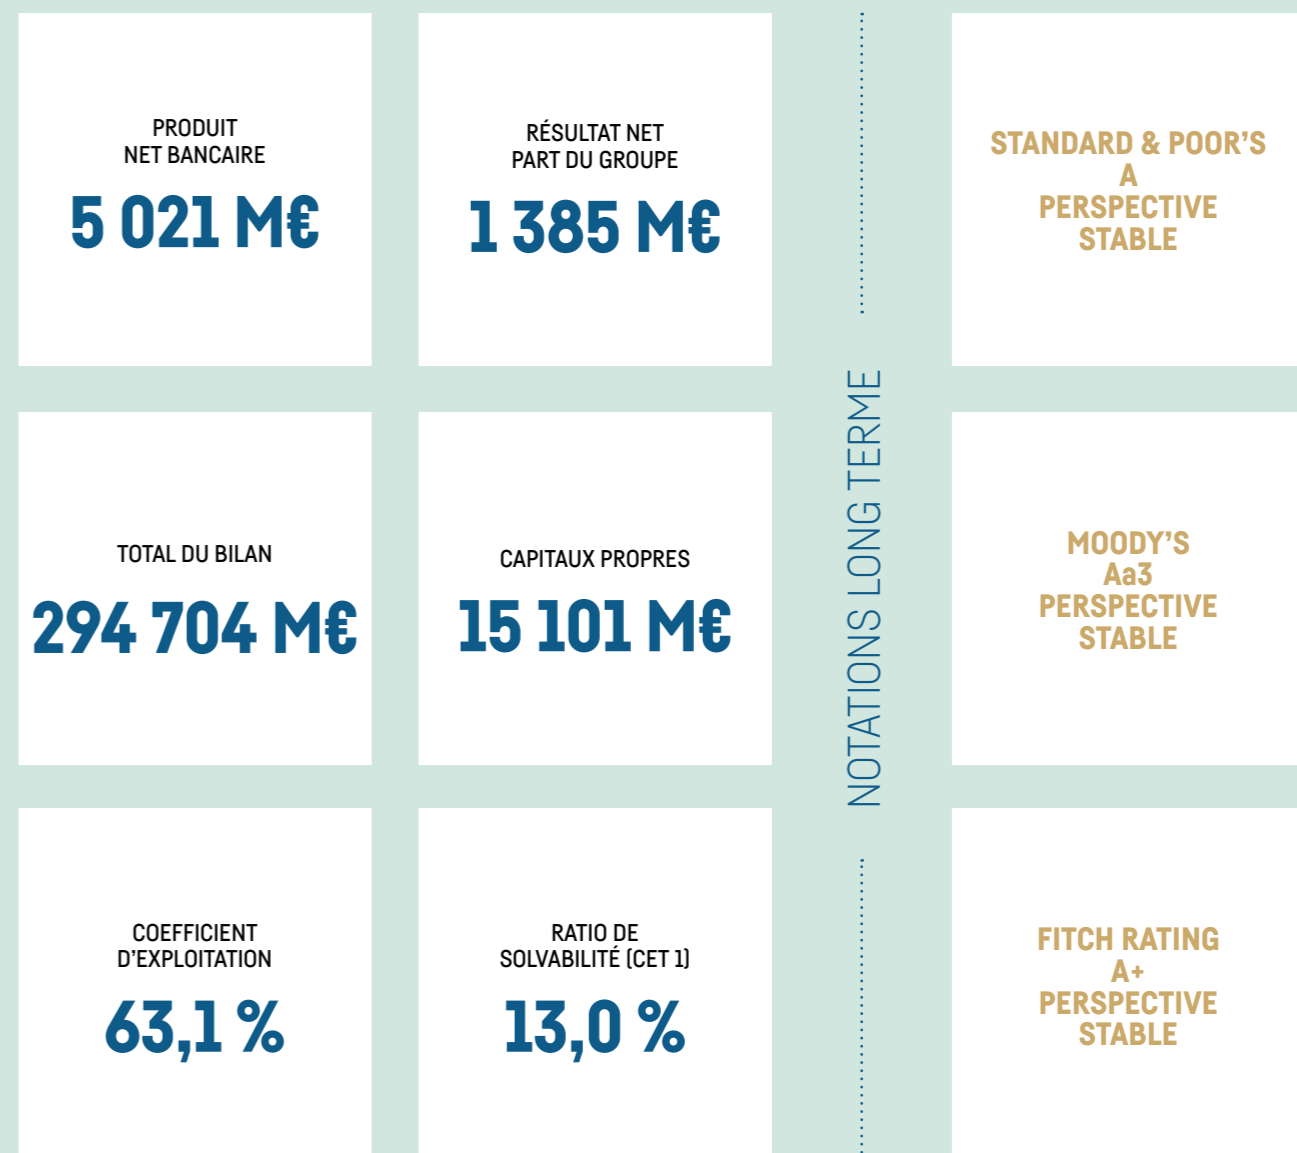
PRODUIT NET BANCAIRE

5 021 M€

RÉSULTAT NET PART DU GROUPE

1 385 M€

TOTAL DU BILAN

294 704 M€

CAPITAUX PROPRES

15 101 M€

COEFFICIENT D'EXPLOITATION

63,1 %

RATIO DE SOLVABILITÉ (CET 1)

13,0 %

NOTATIONS LONG TERME

STANDARD & POOR'S
A
PERSPECTIVE
STABLE

MOODY'S
Aa3
PERSPECTIVE
STABLE

FITCH RATING
A+
PERSPECTIVE
STABLE